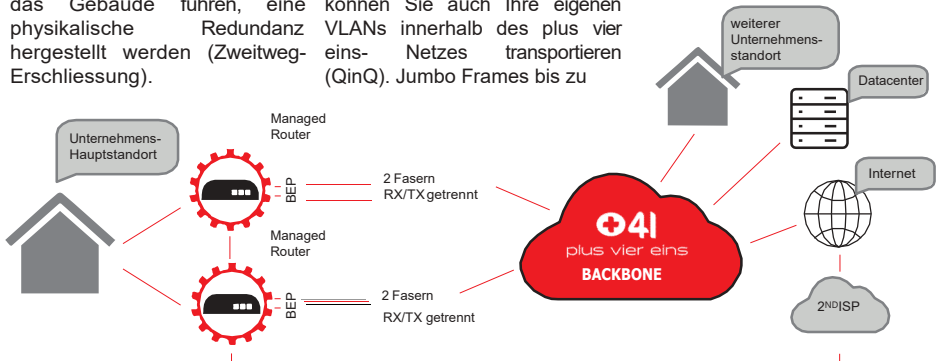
das Gebäude führen, eine physikalische Redundanz hergestellt werden (Zweitweg-Erschliessung).

können Sie auch Ihre eigenen VLANs innerhalb des plus vier eins- Netzes transportieren (QinQ). Jumbo Frames bis zu

weiterer Unternehmens-standort

Datacenter

Unternehmens-Hauptstandort

Managed Router

BEP

2 Fasern RX/TX getrennt

Managed Router

BEP

2 Fasern RX/TX getrennt

041 plus vier eins BACKBONE

Internet

2$^{ND}$ISP